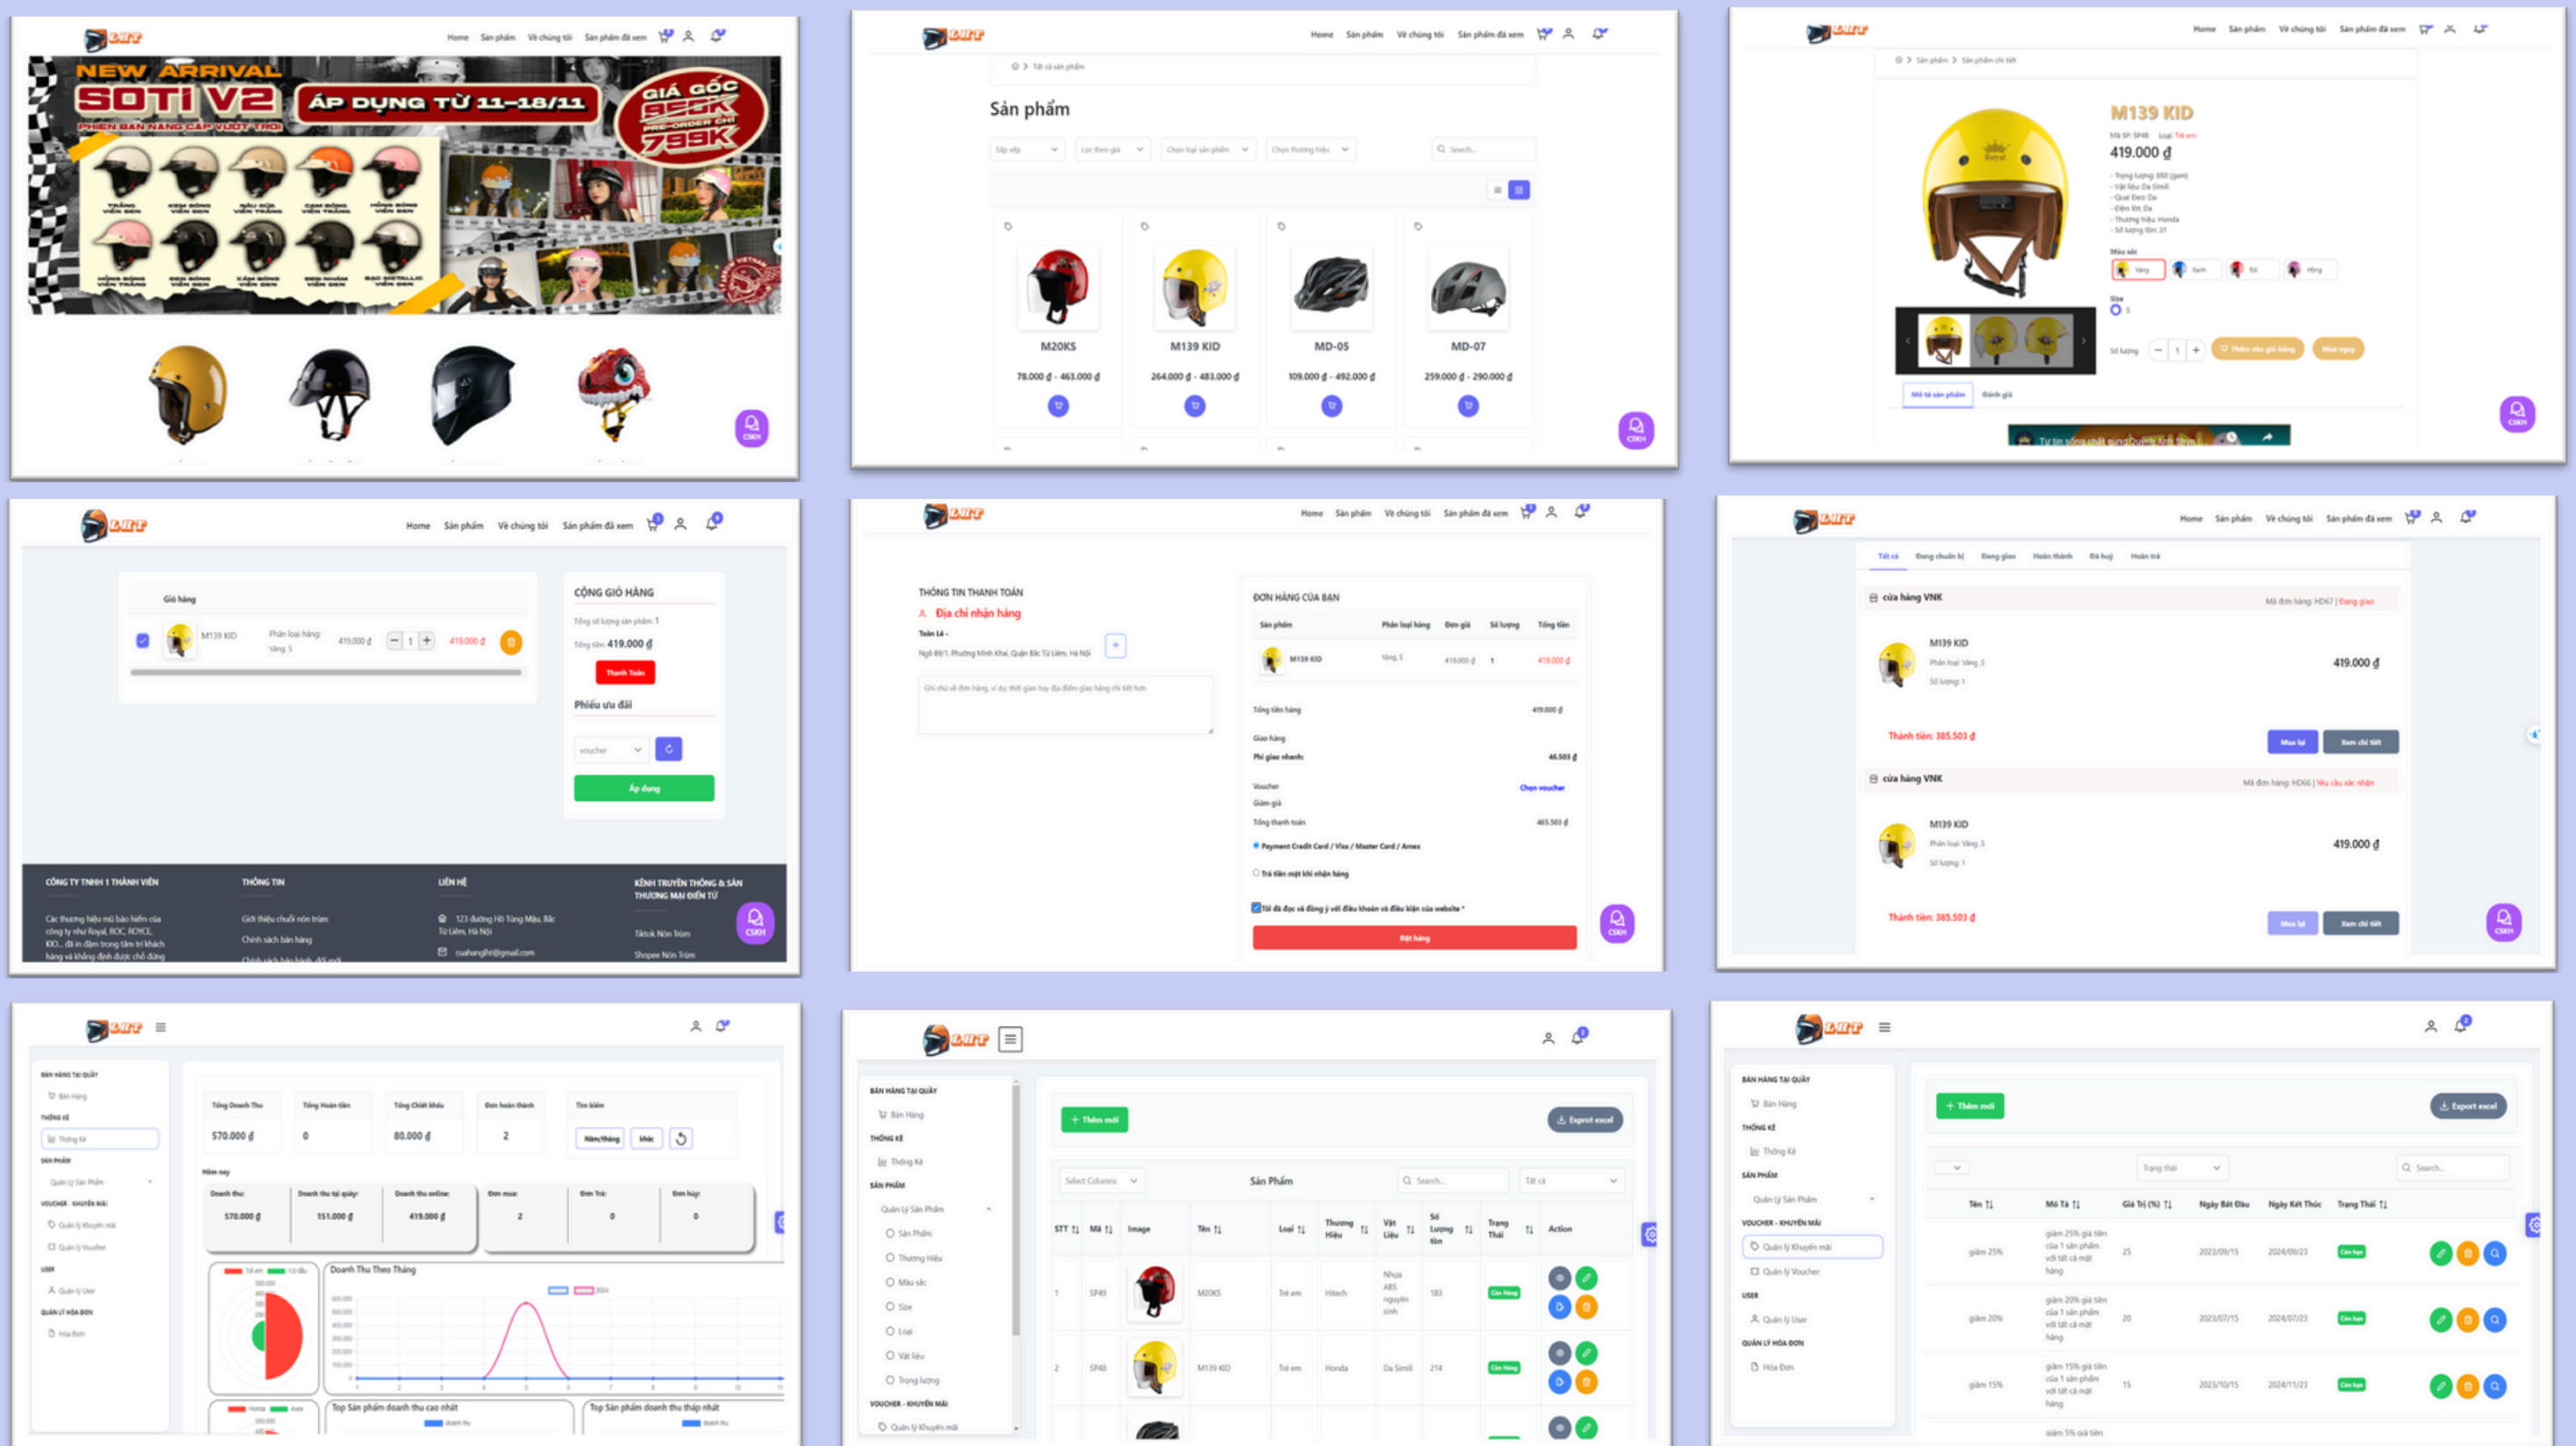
Home Sản phẩm Về chúng tôi Sản phẩm đã xem

NEW ARRIVAL
SOTI V2
ÁP DỤNG TỪ 11-18/11
GIÁ GỐC 955K PRE-ORDER CHỈ 799K

CSKH

Home Sản phẩm Về chúng tôi Sản phẩm đã xem

Tất cả sản phẩm

Sản phẩm

Sắp xếp | Lọc theo giá | Chọn loại sản phẩm | Chọn thương hiệu | Search...

M20KS
78.000 đ - 463.000 đ

M139 KID
264.000 đ - 483.000 đ

MD-05
109.000 đ - 492.000 đ

MD-07
259.000 đ - 290.000 đ

CSKH

Home Sản phẩm Về chúng tôi Sản phẩm đã xem

Sản phẩm > Sản phẩm chi tiết

M139 KID
419.000 đ

Màu sắc
Vàng Xanh Đỏ Hồng
Size
Số lượng 1
Thêm vào giỏ hàng Mua ngay
Mô tả sản phẩm Đánh giá

CSKH

Home Sản phẩm Về chúng tôi Sản phẩm đã xem

Giỏ hàng
M139 KID Phân loại hàng: Vàng, S 419.000 đ 1 419.000 đ

CỘNG GIỎ HÀNG
Tổng số lượng sản phẩm: 1
Tổng tiền: 419.000 đ
Thanh Toán
Phiếu ưu đãi
voucher
Áp dụng

CÔNG TY TNHH 1 THÀNH VIÊN
THÔNG TIN
LIÊN HỆ
KÊNH TRUYỀN THÔNG & SÀN THƯƠNG MẠI ĐIỆN TỬ
Giới thiệu chuỗi nón trùm
Chính sách bán hàng
123 đường Hồ Tùng Mậu, Bắc Từ Liêm, Hà Nội
Tiktok Nón Trùm
Shopee Nón Trùm

Home Sản phẩm Về chúng tôi Sản phẩm đã xem

THÔNG TIN THANH TOÁN
Địa chỉ nhận hàng
Toàn Lê -
Ngõ 89/1, Phường Minh Khai, Quận Bắc Từ Liêm, Hà Nội

ĐƠN HÀNG CỦA BẠN
Sản phẩm | Phân loại hàng | Đơn giá | Số lượng | Tổng tiền
M139 KID | Vàng, S | 419.000 đ | 1 | 419.000 đ
Tổng tiền hàng 419.000 đ
Giao hàng
Phí giao nhanh: 46.503 đ
Voucher Chọn voucher
Giảm giá
Tổng thanh toán 465.503 đ
Payment Credit Card / Visa / Master Card / Amex
Trả tiền mặt khi nhận hàng
Tôi đã đọc và đồng ý với điều khoản và điều kiện của website *
Đặt hàng

Home Sản phẩm Về chúng tôi Sản phẩm đã xem

Tất cả Đang chuẩn bị Đang giao Hoàn thành Đã huỷ Hoàn trả

cửa hàng VNK Mã đơn hàng: HD67 | Đang giao
M139 KID
Phân loại: Vàng, S
Số lượng: 1
419.000 đ
Thành tiền: 385.503 đ
Mua lại Xem chi tiết

cửa hàng VNK Mã đơn hàng: HD66 | Yêu cầu xác nhận
M139 KID
Phân loại: Vàng, S
Số lượng: 1
419.000 đ
Thành tiền: 385.503 đ
Mua lại Xem chi tiết

BÁN HÀNG TẠI QUẦY
Bán Hàng
THỐNG KÊ
Thống Kê
SẢN PHẨM
Quản Lý Sản Phẩm
VOUCHER - KHUYẾN MÃI
Quản lý Khuyến mãi
Quản lý Voucher
USER
Quản lý User
QUẢN LÝ HÓA ĐƠN
Hóa Đơn

Tổng Doanh Thu 570.000 đ | Tổng Hoàn tiền 0 | Tổng Chiết khấu 80.000 đ | Đơn hoàn thành 2 | Tìm kiếm
Hôm nay
Doanh thu: 570.000 đ | Doanh thu tại quầy: 151.000 đ | Doanh thu online: 419.000 đ | Đơn mua: 2 | Đơn Trả: 0 | Đơn hủy: 0
Doanh Thu Theo Tháng
Top Sản phẩm doanh thu cao nhất
Top Sản phẩm doanh thu thấp nhất

BÁN HÀNG TẠI QUẦY
Bán Hàng
THỐNG KÊ
Thống Kê
SẢN PHẨM
Quản Lý Sản Phẩm
Sản Phẩm
Thương Hiệu
Màu sắc
Size
Loại
Vật liệu
Trọng lượng
VOUCHER - KHUYẾN MÃI
Quản lý Khuyến mãi

+ Thêm mới Export excel
Select Columns Sản Phẩm Search... Tất cả
| STT | Mã | Image | Tên | Loại | Thương Hiệu | Vật Liệu | Số Lượng tồn | Trạng Thái | Action |
|---|---|---|---|---|---|---|---|---|---|
| 1 | SP49 | | M20KS | Trẻ em | Hitech | Nhựa ABS nguyên sinh | 183 | Còn Hàng | |
| 2 | SP48 | | M139 KID | Trẻ em | Honda | Da Simili | 214 | Còn Hàng | |

BÁN HÀNG TẠI QUẦY
Bán Hàng
THỐNG KÊ
Thống Kê
SẢN PHẨM
Quản Lý Sản Phẩm
VOUCHER - KHUYẾN MÃI
Quản lý Khuyến mãi
Quản lý Voucher
USER
Quản lý User
QUẢN LÝ HÓA ĐƠN
Hóa Đơn

+ Thêm mới Export excel
Trạng thái Search...
| Tên | Mô Tả | Giá Trị (%) | Ngày Bắt Đầu | Ngày Kết Thúc | Trạng Thái |
|---|---|---|---|---|---|
| giảm 25% | giảm 25% giá tiền của 1 sản phẩm với tất cả mặt hàng | 25 | 2023/09/15 | 2024/09/23 | Còn hạn |
| giảm 20% | giảm 20% giá tiền của 1 sản phẩm với tất cả mặt hàng | 20 | 2023/07/15 | 2024/07/23 | Còn hạn |
| giảm 15% | giảm 15% giá tiền của 1 sản phẩm với tất cả mặt hàng | 15 | 2023/10/15 | 2024/11/23 | Còn hạn |
giảm 5% giá tiền